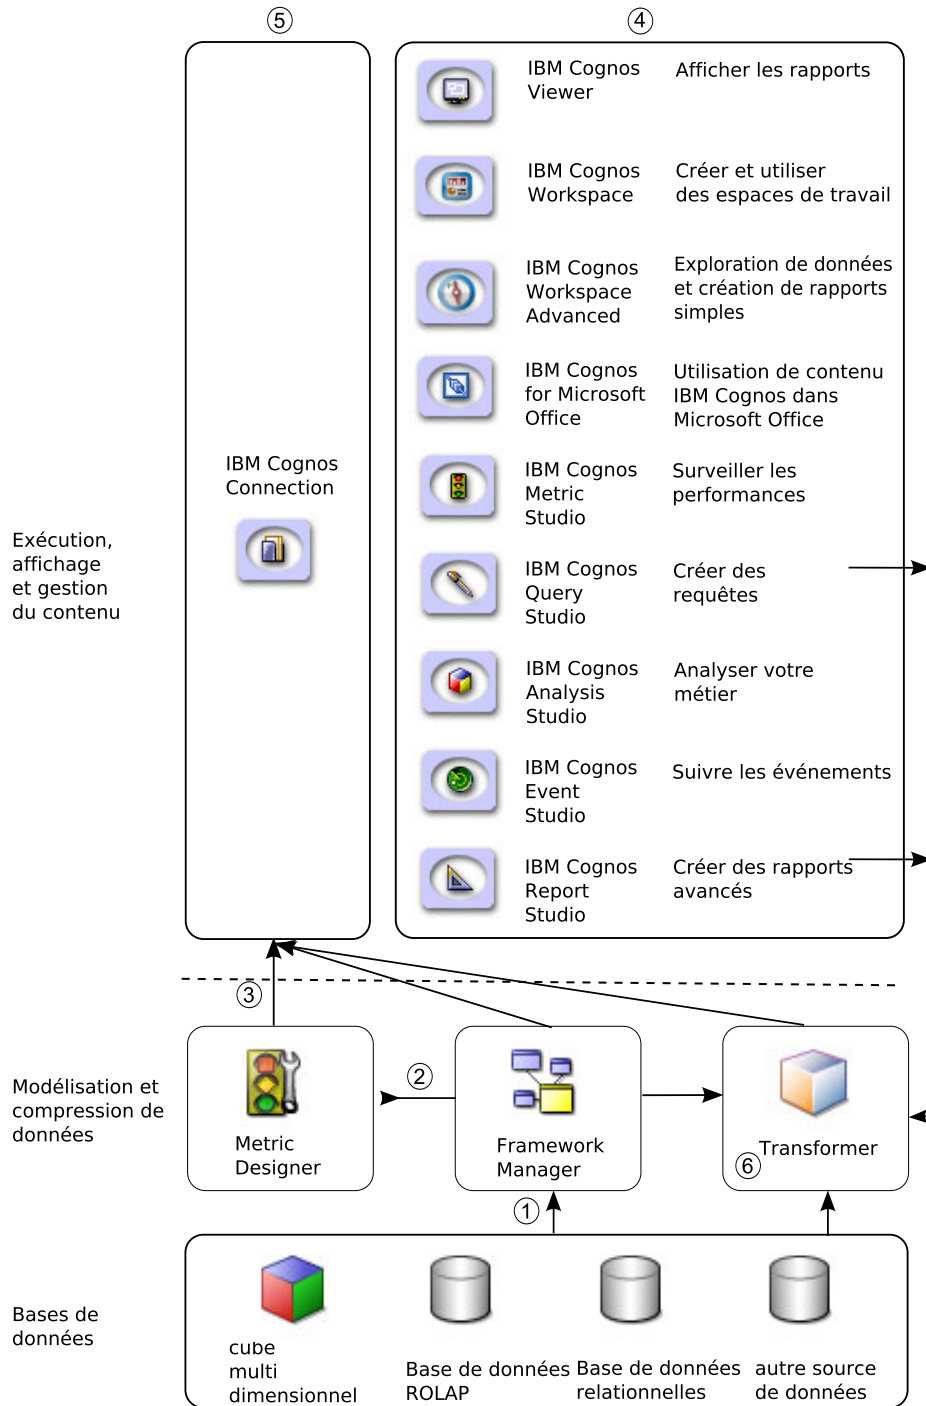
⑤ ④

IBM Cognos Connection

IBM Cognos Viewer Afficher les rapports

IBM Cognos Workspace Créer et utiliser des espaces de travail

IBM Cognos Workspace Advanced Exploration de données et création de rapports simples

IBM Cognos for Microsoft Office Utilisation de contenu IBM Cognos dans Microsoft Office

IBM Cognos Metric Studio Surveiller les performances

IBM Cognos Query Studio Créer des requêtes

IBM Cognos Analysis Studio Analyser votre métier

IBM Cognos Event Studio Suivre les événements

IBM Cognos Report Studio Créer des rapports avancés

Exécution, affichage et gestion du contenu

③

Modélisation et compression de données

Metric Designer

②

Framework Manager

Transformer ⑥

①

Bases de données

cube multi dimensionnel

Base de données ROLAP

Base de données relationnelles

autre source de données